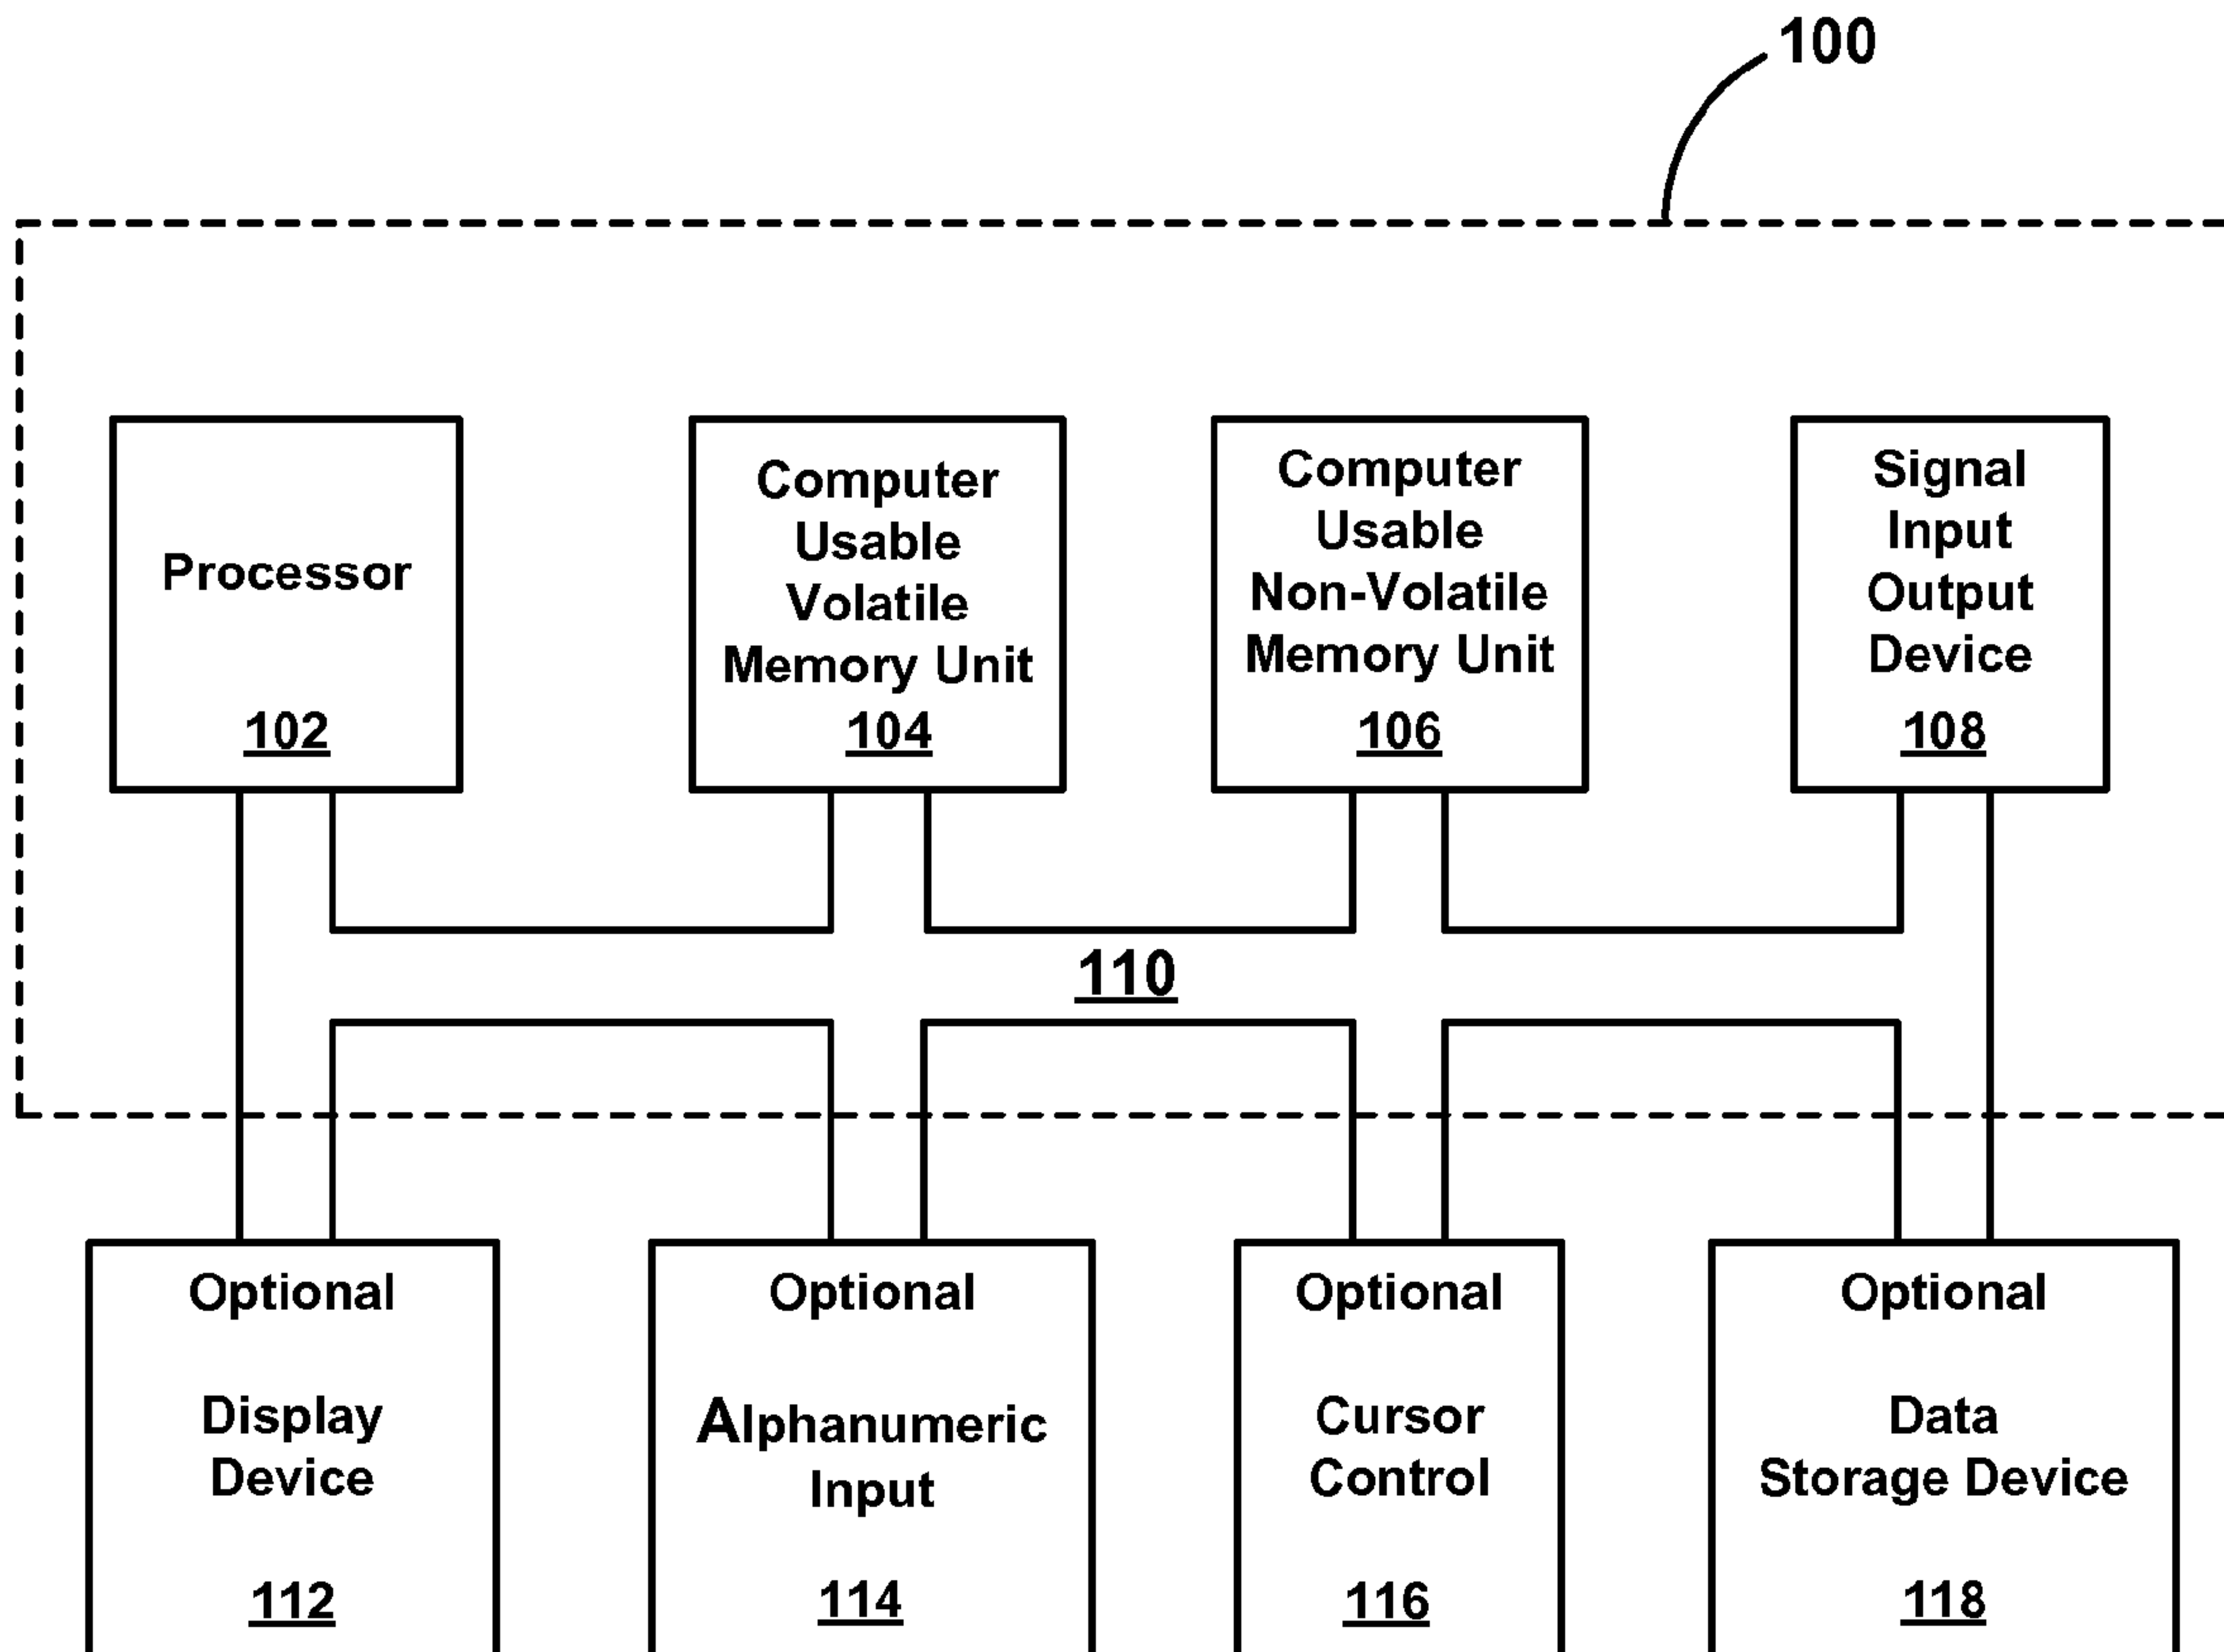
100

Processor
102

Computer Usable Volatile Memory Unit
104

Computer Usable Non-Volatile Memory Unit
106

Signal Input Output Device
108

110

Optional
Display Device
112

Optional
Alphanumeric Input
114

Optional
Cursor Control
116

Optional
Data Storage Device
118